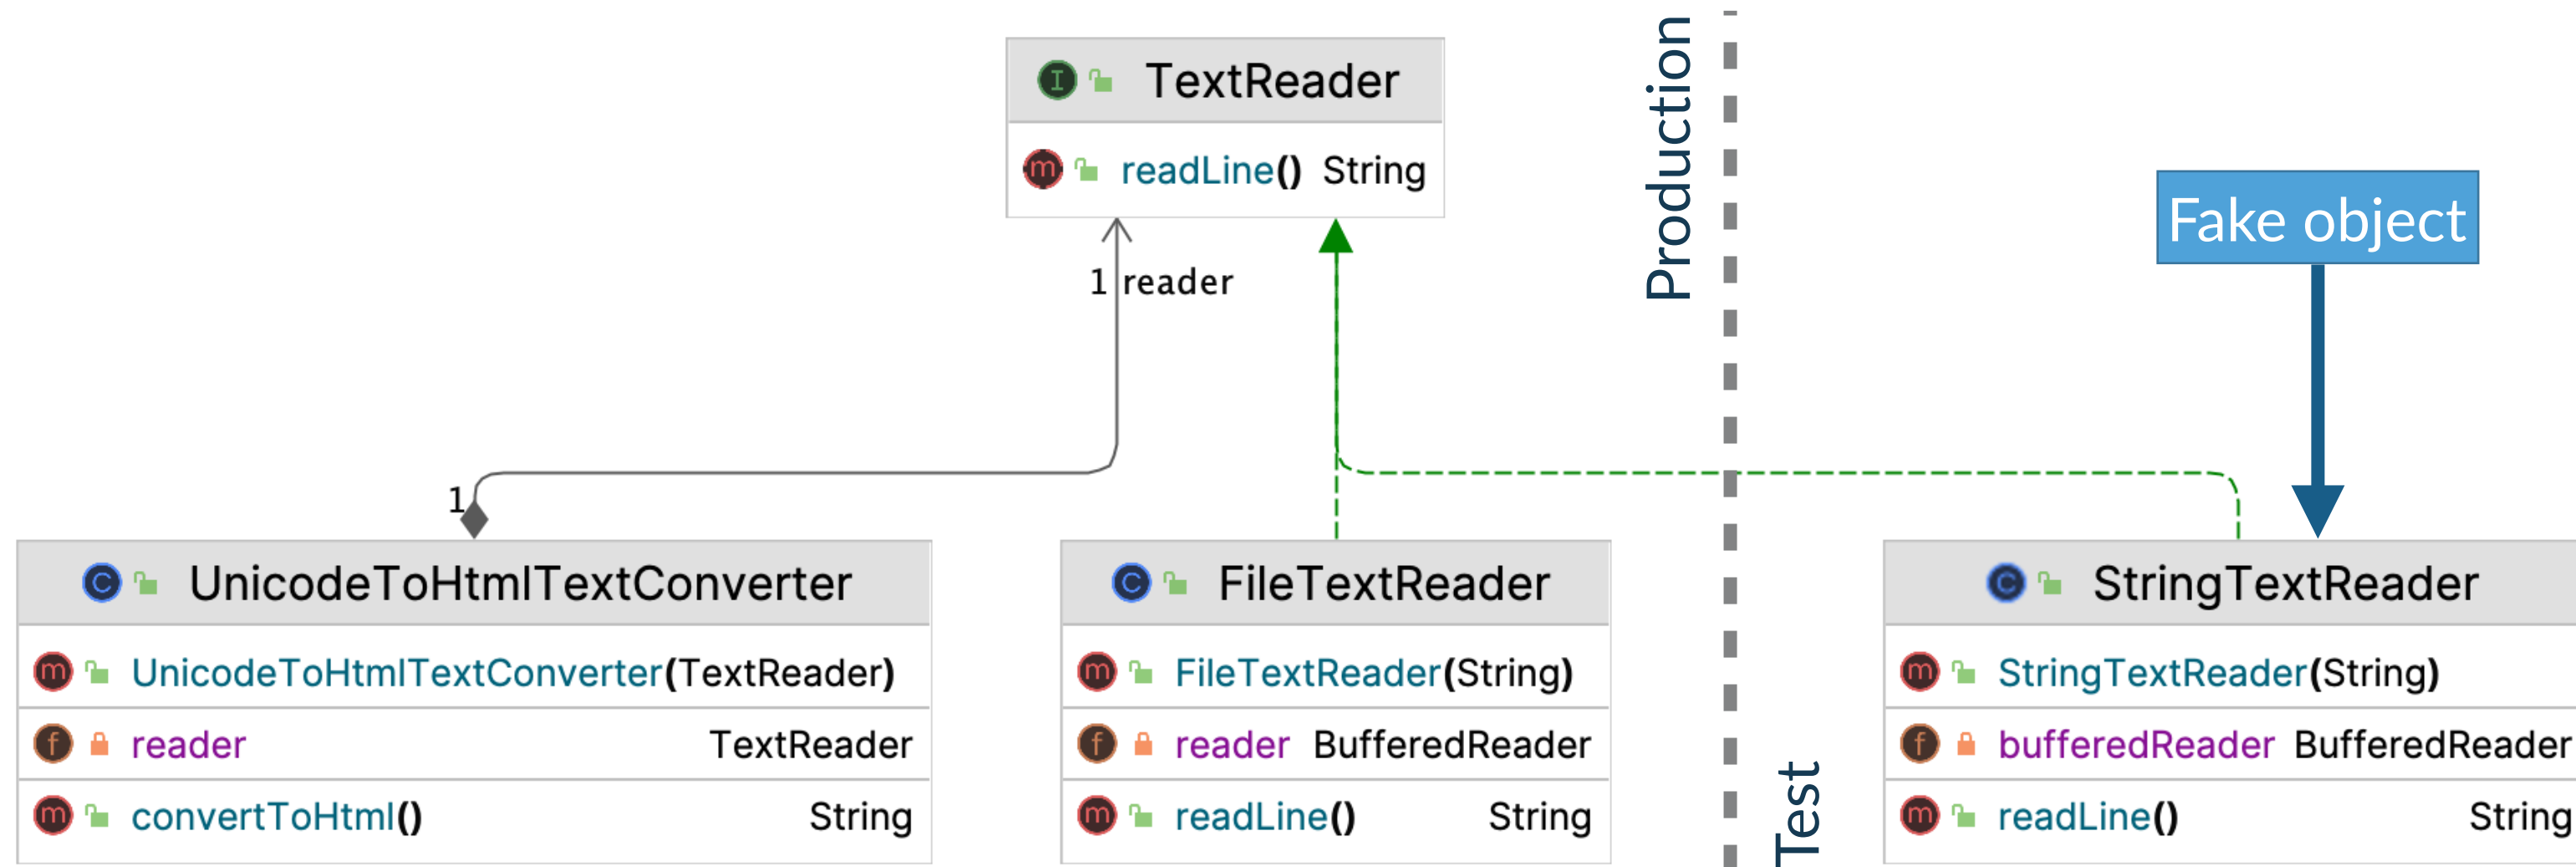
TextReader

readLine() String

1 reader

Production

Fake object

1

UnicodeToHtmlTextConverter

UnicodeToHtmlTextConverter(TextReader)

reader TextReader

convertToHtml() String

FileTextReader

FileTextReader(String)

reader BufferedReader

readLine() String

Test

StringTextReader

StringTextReader(String)

bufferedReader BufferedReader

readLine() String